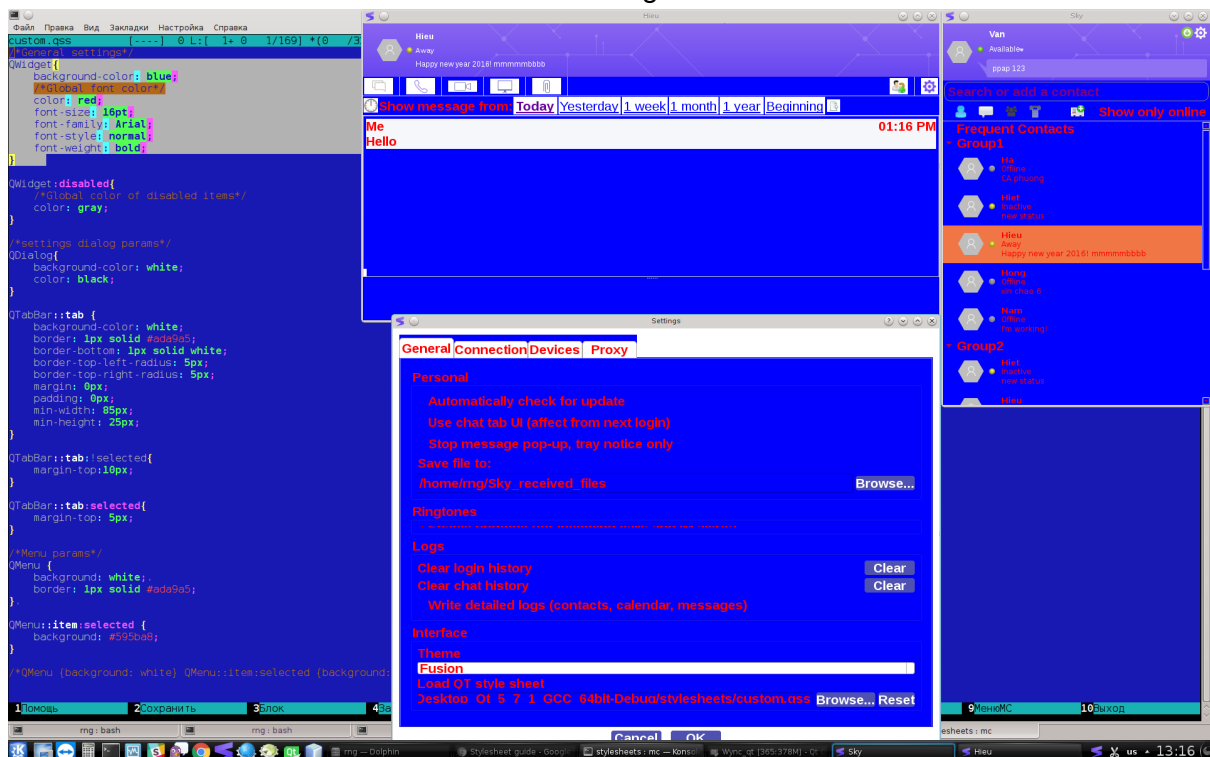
Файл Правка Вид Закладки Настройка Справка
custom.qss [----] 0 L:[ 1+ 0 1/169] *(0 /3
/*General settings*/
QWidget{
background-color: blue;
/*Global font color*/
color: red;
font-size: 16pt;
font-family: Arial;
font-style: normal;
font-weight: bold;
}

QWidget:disabled{
/*Global color of disabled items*/
color: gray;
}

/*settings dialog params*/
QDialog{
background-color: white;
color: black;
}

QTabBar::tab {
background-color: white;
border: 1px solid #ada9a5;
border-bottom: 1px solid white;
border-top-left-radius: 5px;
border-top-right-radius: 5px;
margin: 0px;
padding: 0px;
min-width: 85px;
min-height: 25px;
}

QTabBar::tab:!selected{
margin-top:10px;
}

QTabBar::tab:selected{
margin-top: 5px;
}

/*Menu params*/
QMenu {
background: white;
border: 1px solid #ada9a5;
}

QMenu::item:selected {
background: #595ba8;
}

/*QMenu {background: white} QMenu::item:selected {background:
1Помощь 2Сохранить 3Блок 4За
rmg : bash rmg : bash

Hieu
Hieu
Away
Happy new year 2016! mmmmmbbbb
Show message from: Today Yesterday 1 week 1 month 1 year Beginning
Me 01:16 PM
Hello

Settings
General Connection Devices Proxy
Personal
Automatically check for update
Use chat tab UI (affect from next login)
Stop message pop-up, tray notice only
Save file to:
/home/rmg/Sky_received_files Browse...
Ringtones
Logs
Clear login history Clear
Clear chat history Clear
Write detailed logs (contacts, calendar, messages)
Interface
Theme
Fusion
Load QT style sheet
Desktop_Qt_5_7_1_GCC_64bit-Debug/stylesheets/custom.qss Browse... Reset
Cancel OK

Sky
Van
Available
ppap 123
Search or add a contact
Show only online
Frequent Contacts
Group1
Ha
Offline
Cá phượng
Hiet
Inactive
new status
Hieu
Away
Happy new year 2016! mmmmmbbbb
Hong
Offline
xin chao 5
Nam
Offline
(at working)
Group2
Hiet
Inactive
new status
Hieu
9МенюMC 10Выход
esheets : mc

rmg — Dolphin Stylesheet guide - Google stylesheets : mc — Konso Wync_qt [365:378M] - Qt C Sky Hieu us 13:16